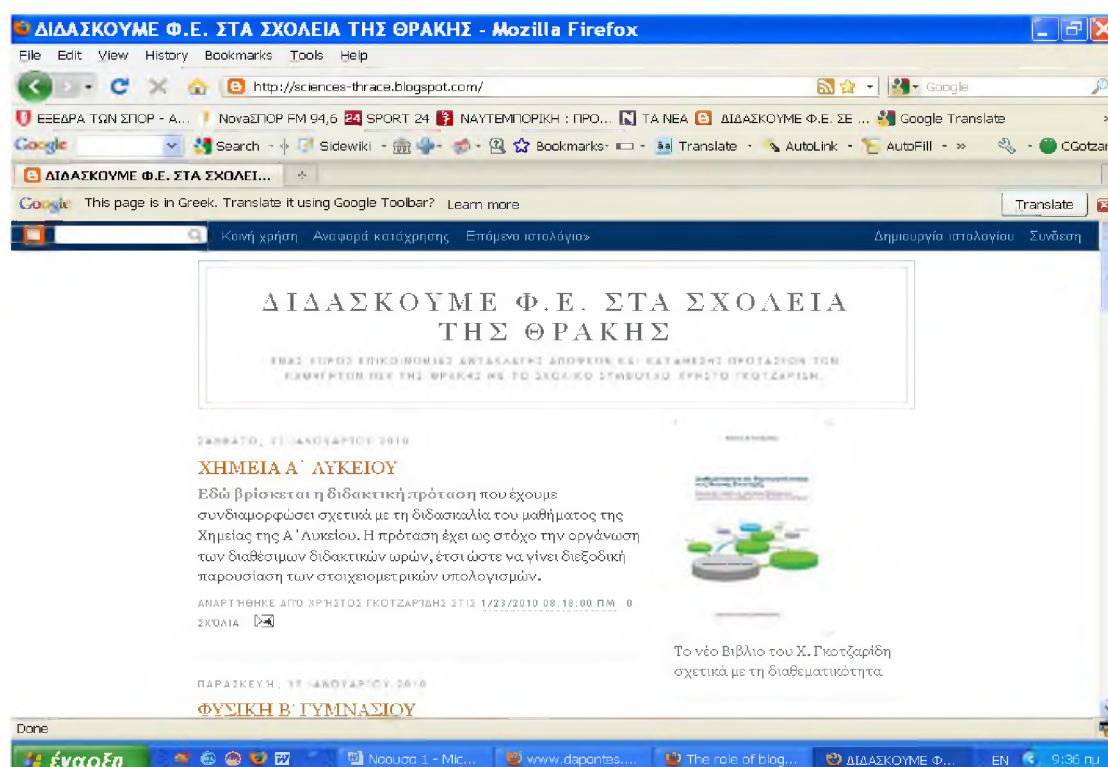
ΔΙΔΑΣΚΟΥΜΕ Φ.Ε. ΣΤΑ ΣΧΟΛΕΙΑ ΤΗΣ ΘΡΑΚΗΣ - Mozilla Firefox

File Edit View History Bookmarks Tools Help

http://sciences-thrace.blogspot.com/

Google

ΕΞΕΔΡΑ ΤΩΝ ΣΠΟΡ - Α... NovaΣΠΟΡ FM 94,6 SPORT 24 ΝΑΥΤΕΜΠΟΡΙΚΗ : ΠΡΟ... ΤΑ ΝΕΑ ΔΙΔΑΣΚΟΥΜΕ Φ.Ε. ΣΕ ... Google Translate

Google Search Sidewiki Bookmarks Translate AutoLink AutoFill CGotzar

ΔΙΔΑΣΚΟΥΜΕ Φ.Ε. ΣΤΑ ΣΧΟΛΕΙ...

This page is in Greek. Translate it using Google Toolbar? Learn more Translate

Κοινή χρήση Αναφορά κατάχρησης Επόμενο ιστολόγιο» Δημιουργία ιστολογίου Σύνδεση

ΔΙΔΑΣΚΟΥΜΕ Φ.Ε. ΣΤΑ ΣΧΟΛΕΙΑ ΤΗΣ ΘΡΑΚΗΣ

ΕΝΑΣ ΧΩΡΟΣ ΕΠΙΚΟΙΝΩΝΙΑΣ ΑΝΤΑΛΛΑΓΗΣ ΑΠΟΨΕΩΝ ΚΑΙ ΚΑΤΑΘΕΣΗΣ ΠΡΟΤΑΣΕΩΝ ΤΩΝ ΚΑΘΗΓΗΤΩΝ ΠΟΥ ΤΗΣ ΘΡΑΚΗΣ ΜΕ ΤΟ ΣΧΟΛΙΚΟ ΣΥΜΒΟΥΛΟ ΧΡΗΣΤΟ ΓΚΟΤΖΑΡΙΔΗ.

ΣΑΒΒΑΤΟ, 23 ΙΑΝΟΥΑΡΙΟΥ 2010

ΧΗΜΕΙΑ Α΄ ΛΥΚΕΙΟΥ

Εδώ βρίσκεται η διδακτική πρόταση που έχουμε συνδιαμορφώσει σχετικά με τη διδασκαλία του μαθήματος της Χημείας της Α΄ Λυκείου. Η πρόταση έχει ως στόχο την οργάνωση των διαθέσιμων διδακτικών ωρών, έτσι ώστε να γίνει διεξοδική παρουσίαση των στοιχειομετρικών υπολογισμών.

ΑΝΑΡΤΗΘΗΚΕ ΑΠΟ ΧΡΗΣΤΟΣ ΓΚΟΤΖΑΡΙΔΗΣ ΣΤΙΣ 1/23/2010 08:18:00 ΠΜ 0 ΣΧΟΛΙΑ

Το νέο Βιβλίο του Χ. Γκοτζαρίδη σχετικά με τη διαθεματικότητα

ΠΑΡΑΣΚΕΥΗ, 15 ΙΑΝΟΥΑΡΙΟΥ 2010

ΦΥΣΙΚΗ Β΄ ΓΥΜΝΑΣΙΟΥ

Done

έναρξη Νοουσα 1 - Mic... www.dapontes.... The role of blog... ΔΙΔΑΣΚΟΥΜΕ Φ... EN 9:36 πμ